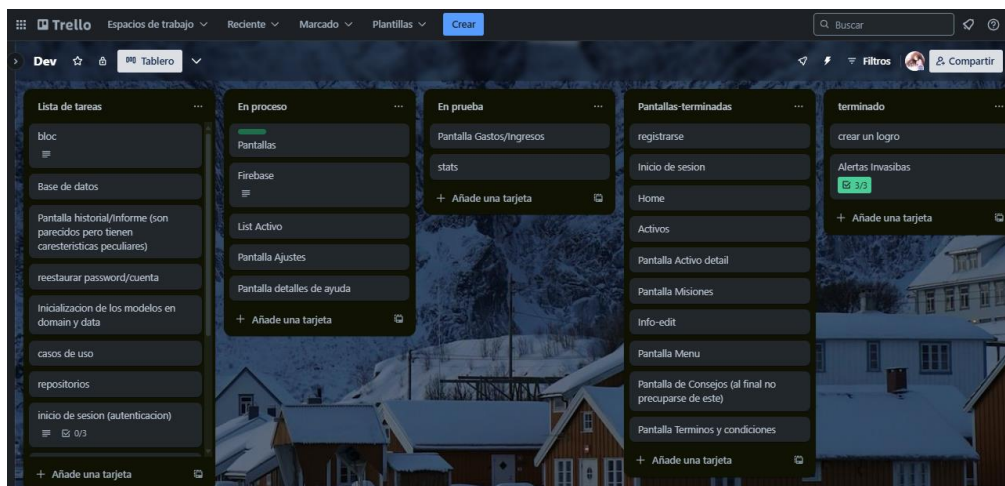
Trello Espacios de trabajo Reciente Marcado Plantillas Crear

Buscar

Dev Tablero

Filtros Compartir

Lista de tareas

bloc

Base de datos

Pantalla historial/Informe (son parecidos pero tienen caresteristicas peculiares)

reestaurar password/cuenta

Inicializacion de los modelos en domain y data

casos de uso

repositorios

inicio de sesion (autenticacion)

0/3

+ Añade una tarjeta

En proceso

Pantallas

Firebase

List Activo

Pantalla Ajustes

Pantalla detalles de ayuda

+ Añade una tarjeta

En prueba

Pantalla Gastos/Ingresos

stats

+ Añade una tarjeta

Pantallas-terminadas

registrarse

Inicio de sesion

Home

Activos

Pantalla Activo detail

Pantalla Misiones

Info-edit

Pantalla Menu

Pantalla de Consejos (al final no precuparse de este)

Pantalla Terminos y condiciones

+ Añade una tarjeta

terminado

crear un logro

Alertas Invasibas

3/3

+ Añade una tarjeta